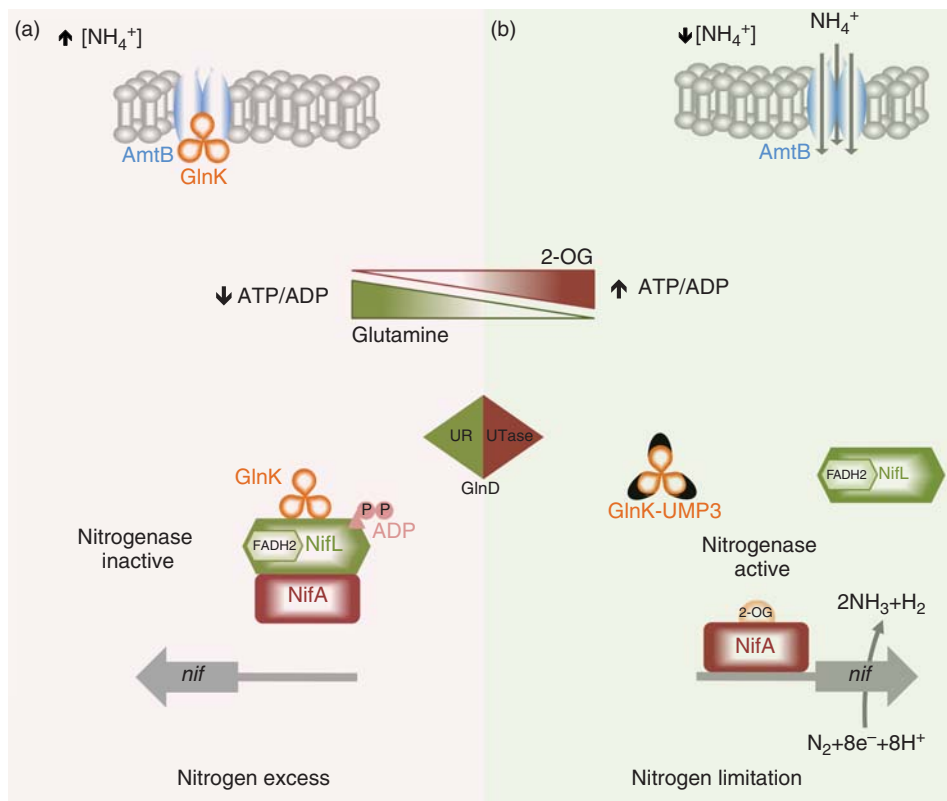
(a) ↑ $[NH_4^+]$

AmtB

GlnK

(b) ↓ $[NH_4^+]$

$NH_4^+$

AmtB

2-OG

↓ ATP/ADP

↑ ATP/ADP

Glutamine

UR

UTase

GlnD

GlnK

P P

ADP

Nitrogenase inactive

FADH2

NifL

NifA

nif

GlnK-UMP3

FADH2

NifL

Nitrogenase active

2-OG

NifA

$2NH_3+H_2$

nif

$N_2+8e^-+8H^+$

Nitrogen excess

Nitrogen limitation